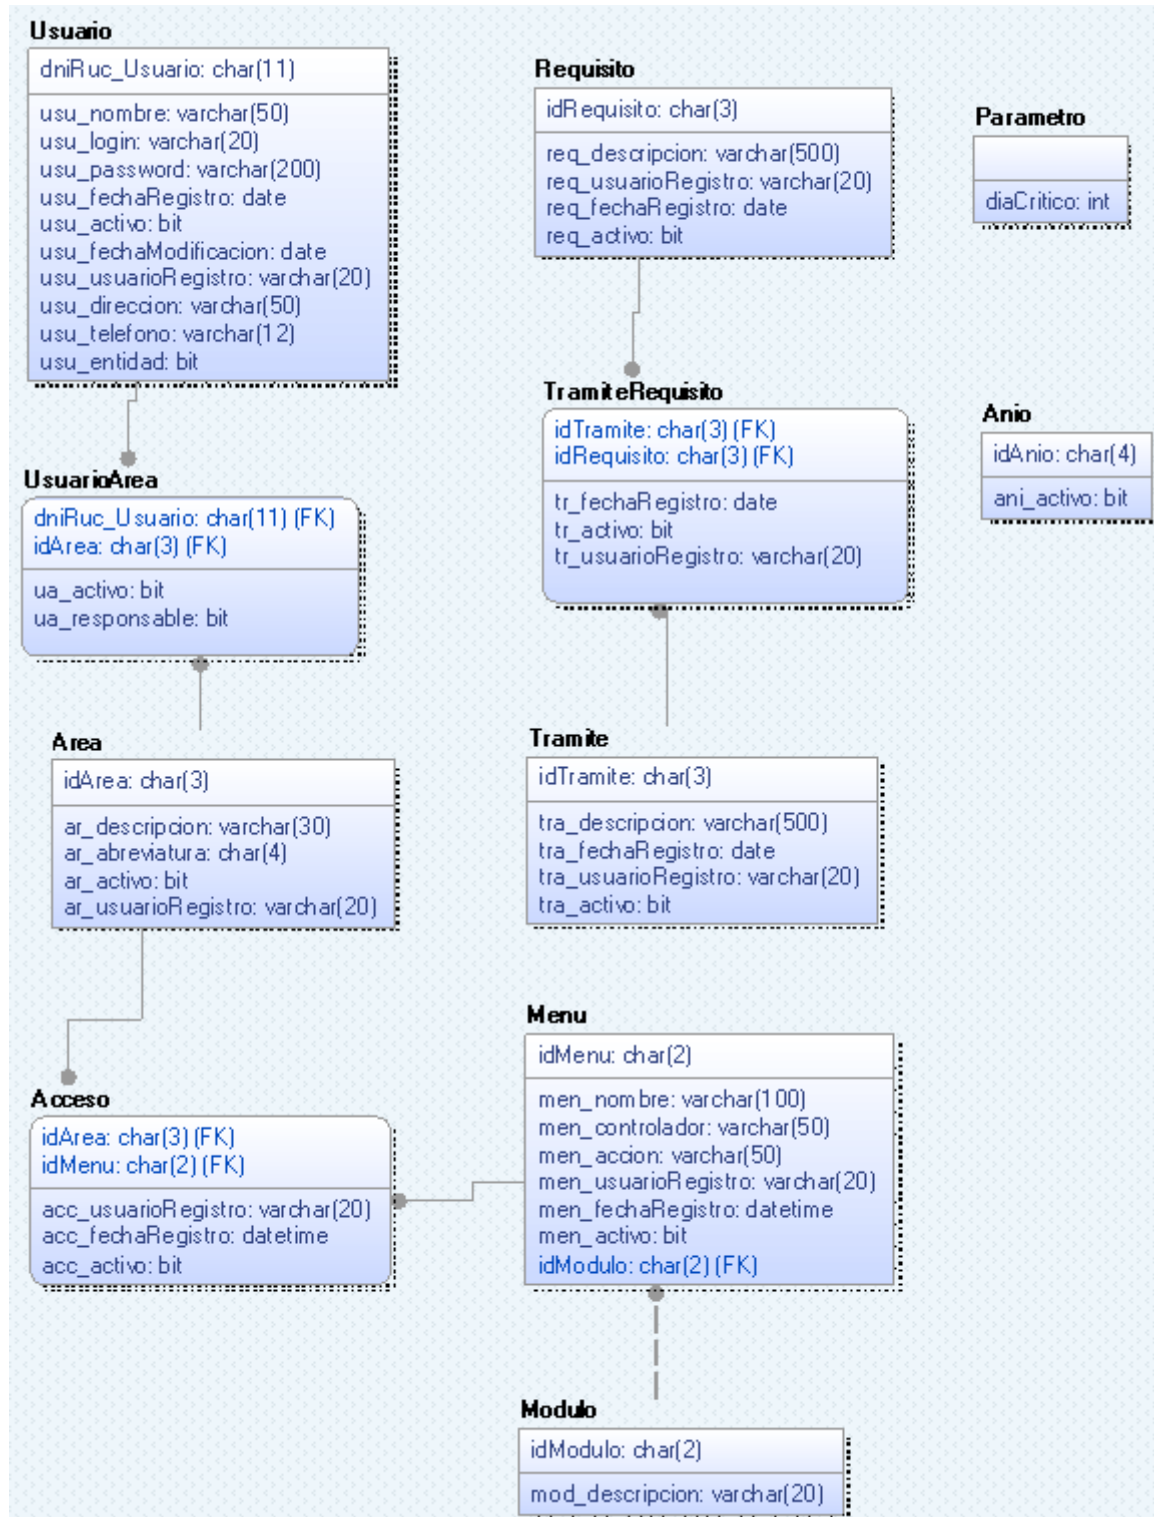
Usuario

dniRuc_Usuario: char(11)

usu_nombre: varchar(50)
usu_login: varchar(20)
usu_password: varchar(200)
usu_fechaRegistro: date
usu_activo: bit
usu_fechaModificacion: date
usu_usuarioRegistro: varchar(20)
usu_direccion: varchar(50)
usu_telefono: varchar(12)
usu_entidad: bit

Requisito

idRequisito: char(3)

req_descripcion: varchar(500)
req_usuarioRegistro: varchar(20)
req_fechaRegistro: date
req_activo: bit

Parametro

diaCritico: int

TramiteRequisito

idTramite: char(3) (FK)
idRequisito: char(3) (FK)

tr_fechaRegistro: date
tr_activo: bit
tr_usuarioRegistro: varchar(20)

Anio

idAnio: char(4)

ani_activo: bit

UsuarioArea

dniRuc_Usuario: char(11) (FK)
idArea: char(3) (FK)

ua_activo: bit
ua_responsable: bit

Area

idArea: char(3)

ar_descripcion: varchar(30)
ar_abreviatura: char(4)
ar_activo: bit
ar_usuarioRegistro: varchar(20)

Tramite

idTramite: char(3)

tra_descripcion: varchar(500)
tra_fechaRegistro: date
tra_usuarioRegistro: varchar(20)
tra_activo: bit

Menu

idMenu: char(2)

men_nombre: varchar(100)
men_controlador: varchar(50)
men_accion: varchar(50)
men_usuarioRegistro: varchar(20)
men_fechaRegistro: datetime
men_activo: bit
idModulo: char(2) (FK)

Acceso

idArea: char(3) (FK)
idMenu: char(2) (FK)

acc_usuarioRegistro: varchar(20)
acc_fechaRegistro: datetime
acc_activo: bit

Modulo

idModulo: char(2)

mod_descripcion: varchar(20)